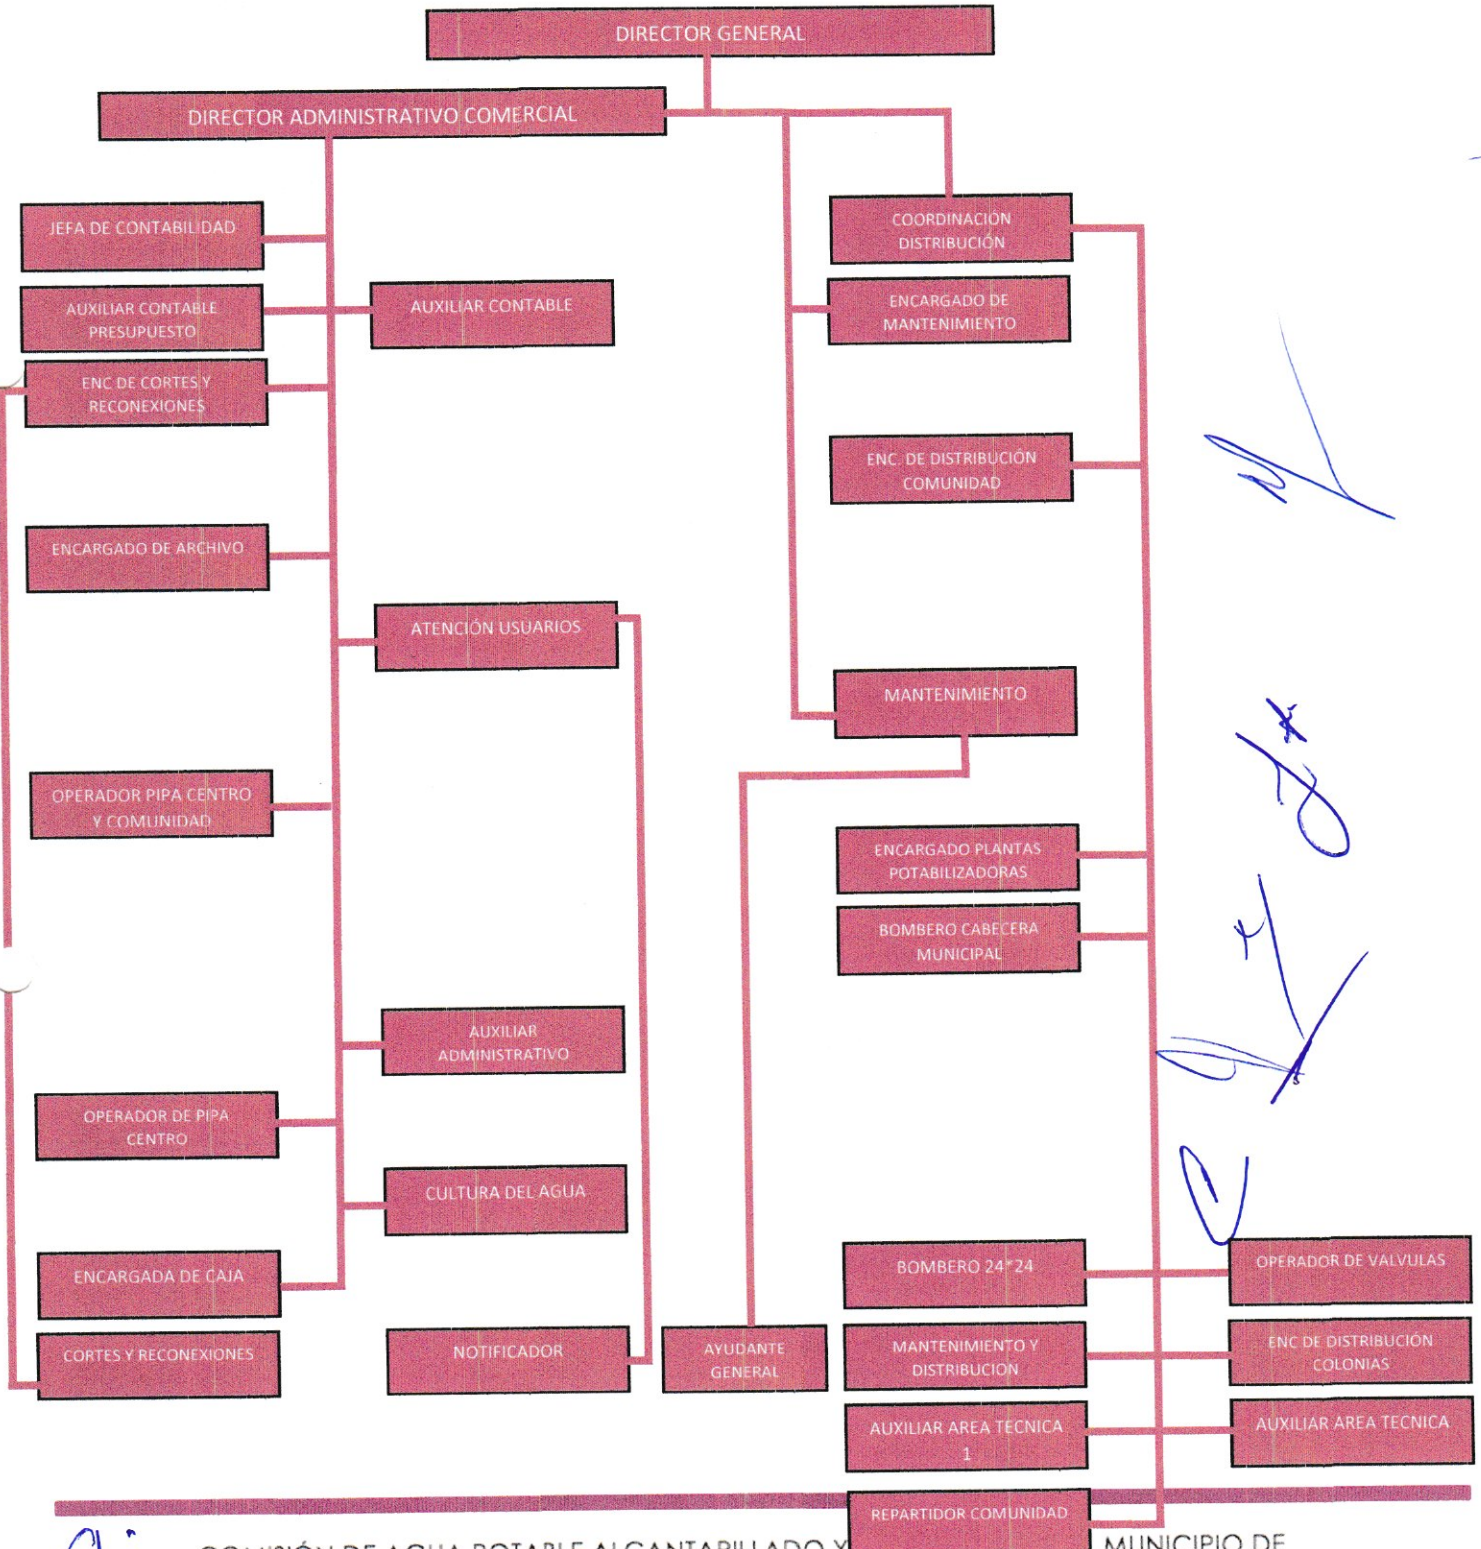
DIRECTOR GENERAL

DIRECTOR ADMINISTRATIVO COMERCIAL

JEFA DE CONTABILIDAD

AUXILIAR CONTABLE PRESUPUESTO

AUXILIAR CONTABLE

ENC DE CORTES Y RECONEXIONES

ENCARGADO DE ARCHIVO

ATENCIÓN USUARIOS

OPERADOR PIPA CENTRO Y COMUNIDAD

AUXILIAR ADMINISTRATIVO

OPERADOR DE PIPA CENTRO

CULTURA DEL AGUA

ENCARGADA DE CAJA

CORTES Y RECONEXIONES

NOTIFICADOR

COORDINACIÓN DISTRIBUCIÓN

ENCARGADO DE MANTENIMIENTO

ENC. DE DISTRIBUCIÓN COMUNIDAD

MANTENIMIENTO

ENCARGADO PLANTAS POTABILIZADORAS

BOMBERO CABECERA MUNICIPAL

AYUDANTE GENERAL

BOMBERO 24*24

OPERADOR DE VALVULAS

MANTENIMIENTO Y DISTRIBUCION

ENC DE DISTRIBUCIÓN COLONIAS

AUXILIAR AREA TECNICA 1

AUXILIAR AREA TECNICA

REPARTIDOR COMUNIDAD

COMISIÓN DE AGUA POTABLE ALCANTARILLADO Y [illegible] MUNICIPIO DE